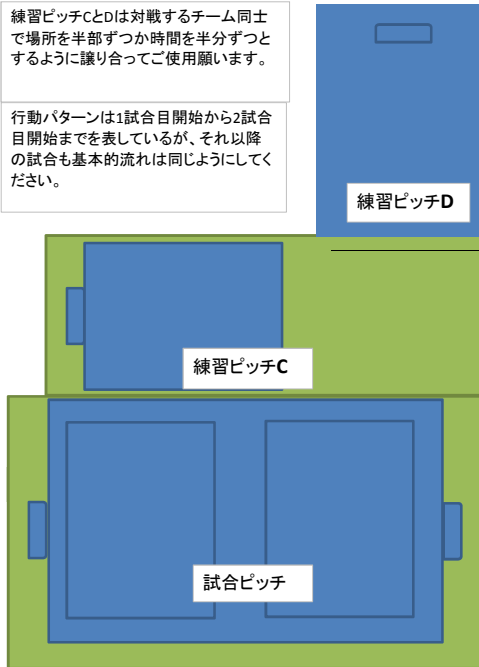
練習ピッチCとDは対戦するチーム同士で場所を半部ずつか時間を半分ずつとするように譲り合ってご使用願います。

行動パターンは1試合目開始から2試合目開始までを表しているが、それ以降の試合も基本的流れは同じようにしてください。

練習ピッチD

練習ピッチC

試合ピッチ